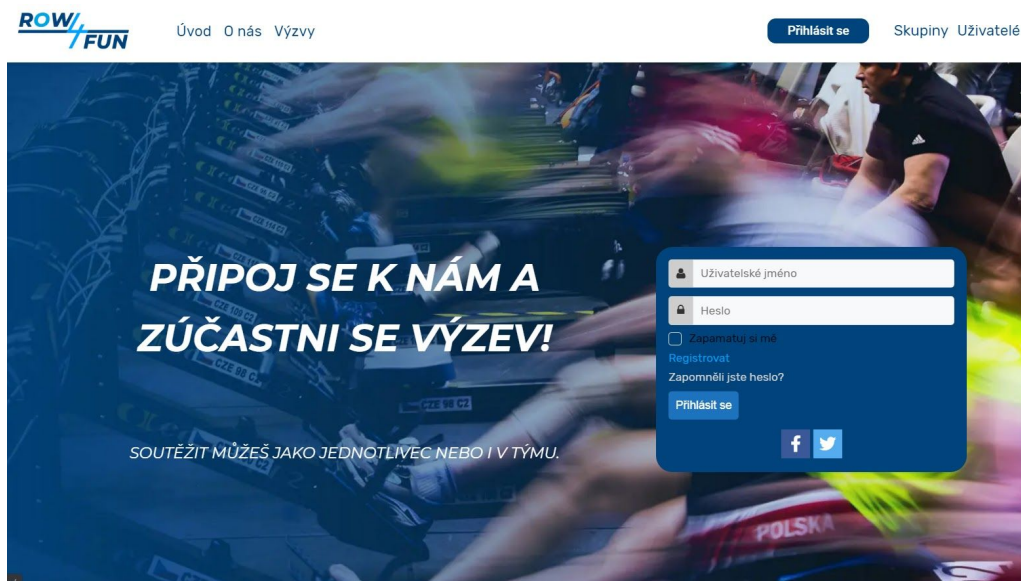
ROW FUN

Úvod O nás Výzvy

Přihlásit se

Skupiny Uživatelé

PŘIPOJ SE K NÁM A ZÚČASTNI SE VÝZEV!

SOUTĚŽIT MŮŽEŠ JAKO JEDNOTLIVEC NEBO I V TÝMU.

Uživatelské jméno

Heslo

Zapamatuj si mě

Registrovat

Zapomněli jste heslo?

Přihlásit se

CZE 98 C2

POLSKA